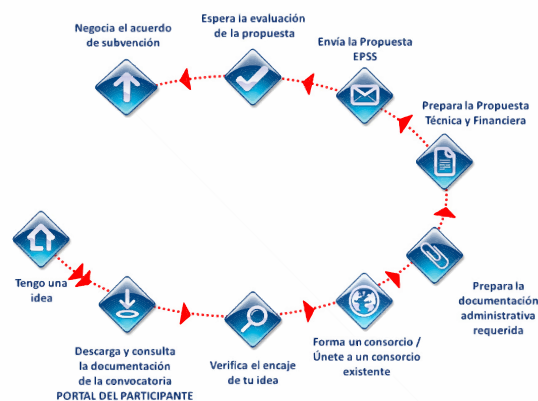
Tengo una idea

Descarga y consulta la documentación de la convocatoria PORTAL DEL PARTICIPANTE

Verifica el encaje de tu idea

Forma un consorcio / Únete a un consorcio existente

Prepara la documentación administrativa requerida

Prepara la Propuesta Técnica y Financiera

Envía la Propuesta EPSS

Espera la evaluación de la propuesta

Negocia el acuerdo de subvención